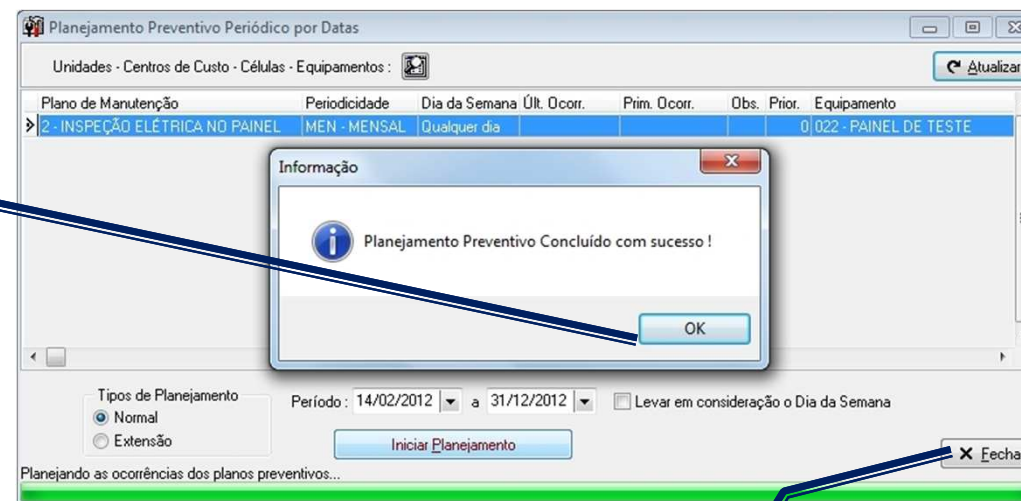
Planejamento Preventivo Periódico por Datas

Unidades - Centros de Custo - Células - Equipamentos :

Atualizar

| Plano de Manutenção | Periodicidade | Dia da Semana | Últ. Ocorr. | Prim. Ocorr. | Obs. | Prior. | Equipamento |
|---|---|---|---|---|---|---|---|
| 2 - INSPEÇÃO ELÉTRICA NO PAINEL | MEN - MENSAL | Qualquer dia | | | | 0 | 022 - PAINEL DE TESTE |

Informação

Planejamento Preventivo Concluído com sucesso !

OK

Tipos de Planejamento
Normal
Extensão

Período : 14/02/2012 a 31/12/2012

Levar em consideração o Dia da Semana

Iniciar Planejamento

Fecha

Planejando as ocorrências dos planos preventivos...